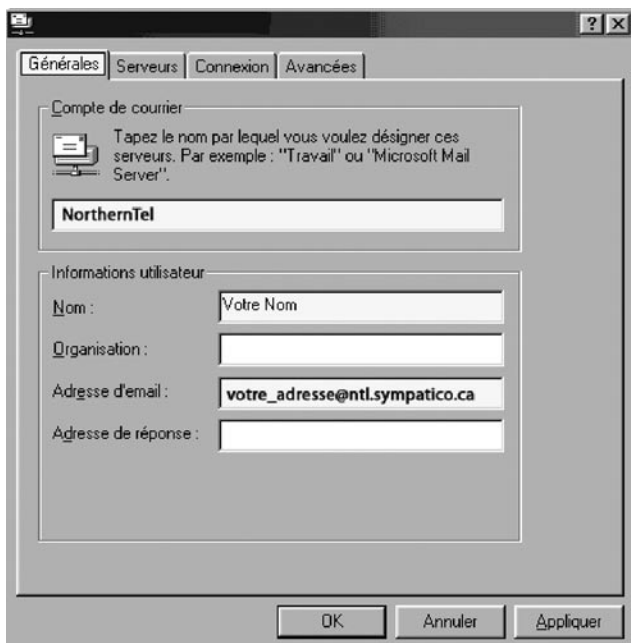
?

Générales | Serveurs | Connexion | Avancées

Compte de courrier

Tapez le nom par lequel vous voulez désigner ces serveurs. Par exemple : "Travail" ou "Microsoft Mail Server".

NorthernTel

Informations utilisateur

Nom : Votre Nom

Organisation :

Adresse d'email : votre_adresse@ntl.sympatico.ca

Adresse de réponse :

OK Annuler Appliquer